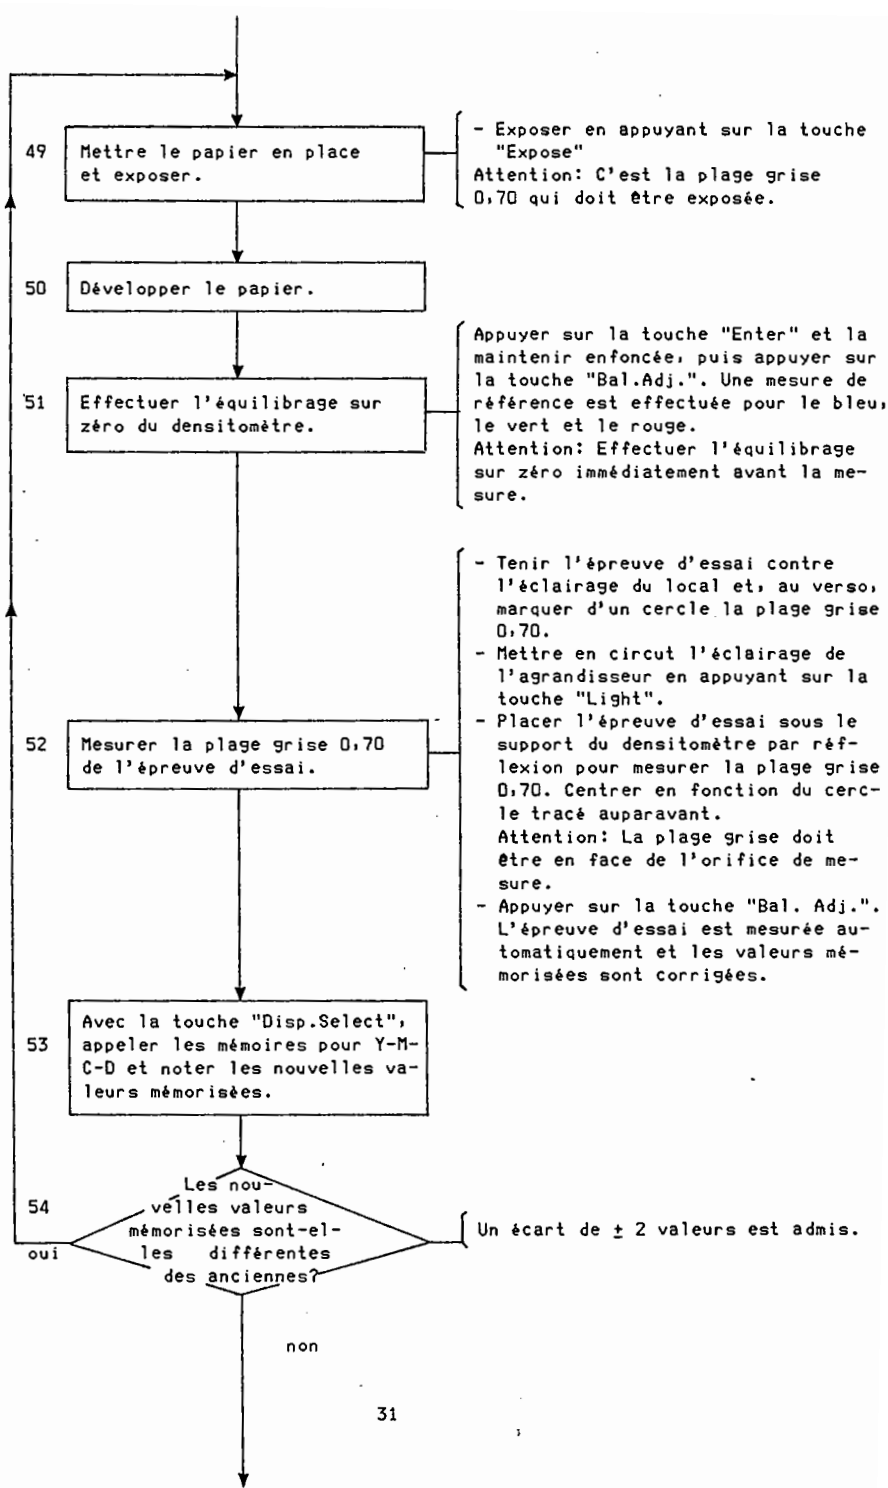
49 Mettre le papier en place et exposer.

- Exposer en appuyant sur la touche "Expose"
Attention: C'est la plage grise 0,70 qui doit être exposée.

50 Développer le papier.

51 Effectuer l'équilibrage sur zéro du densitomètre.

Appuyer sur la touche "Enter" et la maintenir enfoncée, puis appuyer sur la touche "Bal.Adj.". Une mesure de référence est effectuée pour le bleu, le vert et le rouge.
Attention: Effectuer l'équilibrage sur zéro immédiatement avant la mesure.

52 Mesurer la plage grise 0,70 de l'épreuve d'essai.

- Tenir l'épreuve d'essai contre l'éclairage du local et, au verso, marquer d'un cercle la plage grise 0,70.
- Mettre en circut l'éclairage de l'agrandisseur en appuyant sur la touche "Light".
- Placer l'épreuve d'essai sous le support du densitomètre par réflexion pour mesurer la plage grise 0,70. Centrer en fonction du cercle tracé auparavant.
Attention: La plage grise doit être en face de l'orifice de mesure.
- Appuyer sur la touche "Bal. Adj.". L'épreuve d'essai est mesurée automatiquement et les valeurs mémorisées sont corrigées.

53 Avec la touche "Disp.Select", appeler les mémoires pour Y-M-C-D et noter les nouvelles valeurs mémorisées.

54 Les nouvelles valeurs mémorisées sont-elles différentes des anciennes?

Un écart de $\pm$ 2 valeurs est admis.

oui

non

31